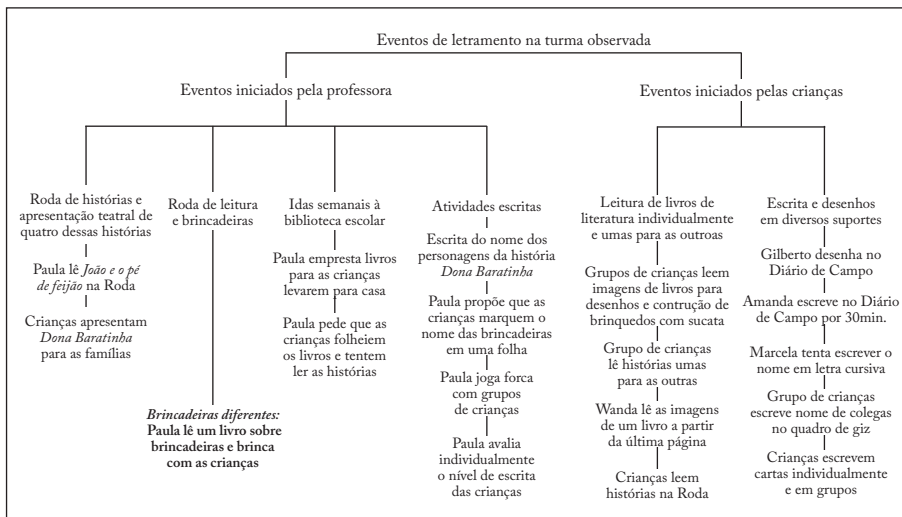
Eventos de letramento na turma observada

Eventos iniciados pela professora

Eventos iniciados pelas crianças

Roda de histórias e apresentação teatral de quatro dessas histórias

Paula lê *João e o pé de feijão* na Roda

Crianças apresentam *Dona Baratinha* para as famílias

Roda de leitura e brincadeiras

***Brincadeiras diferentes:*** **Paula lê um livro sobre brincadeiras e brinca com as crianças**

Idas semanais à biblioteca escolar

Paula empresta livros para as crianças levarem para casa

Paula pede que as crianças folheiem os livros e tentem ler as histórias

Atividades escritas

Escrita do nome dos personagens da história *Dona Baratinha*

Paula propõe que as crianças marquem o nome das brincadeiras em uma folha

Paula joga forca com grupos de crianças

Paula avalia individualmente o nível de escrita das crianças

Leitura de livros de literatura individualmente e umas para as outras

Grupos de crianças leem imagens de livros para desenhos e contrução de brinquedos com sucata

Grupo de crianças lê histórias umas para as outras

Wanda lê as imagens de um livro a partir da última página

Crianças leem histórias na Roda

Escrita e desenhos em diversos suportes

Gilberto desenha no Diário de Campo

Amanda escreve no Diário de Campo por 30min.

Marcela tenta escrever o nome em letra cursiva

Grupo de crianças escreve nome de colegas no quadro de giz

Crianças escrevem cartas individualmente e em grupos